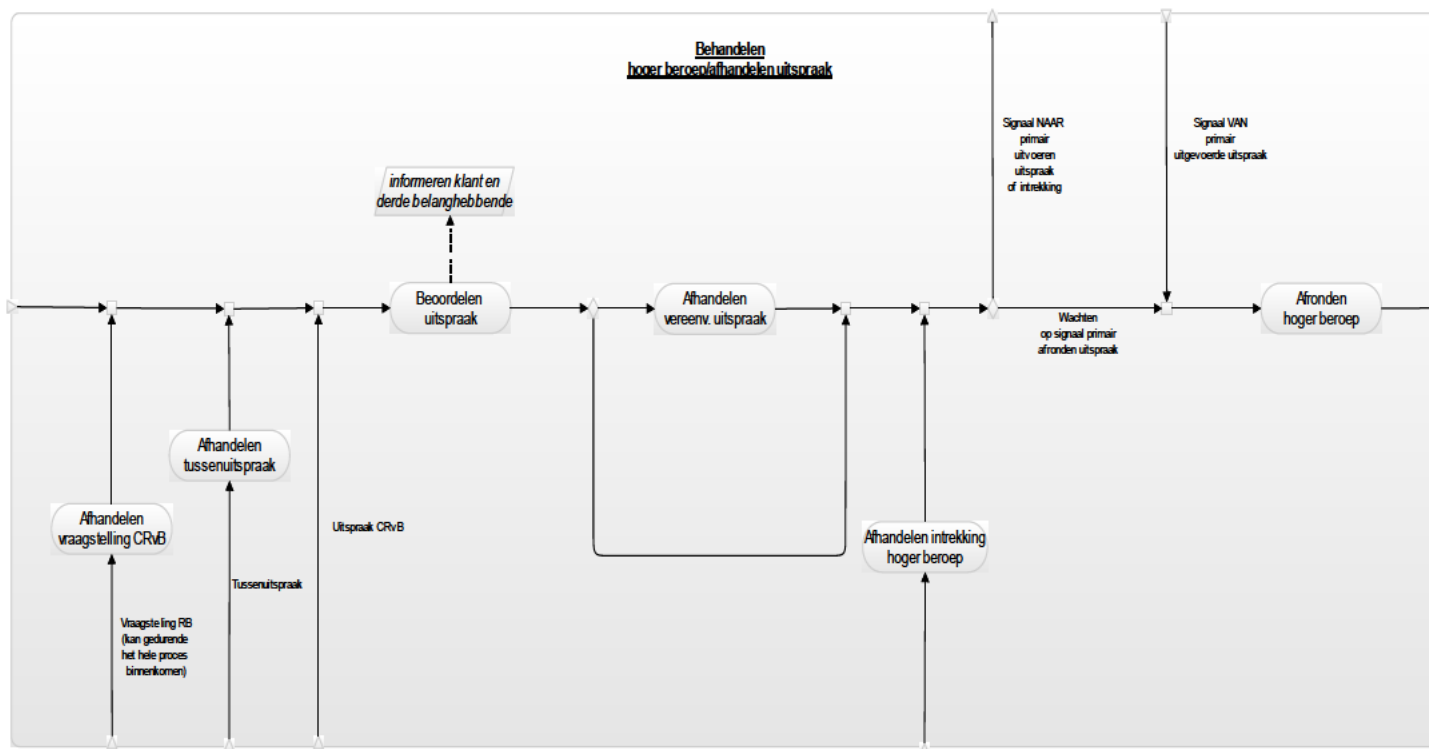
Behandelen
hoger beroep/afhandelen uitspraak

Signaal NAAR
primair
uitvoeren
uitspraak
of intrekking

Signaal VAN
primair
uitgevoerde uitspraak

informeren klant en
derde belanghebbende

Beoordelen
uitspraak

Afhandelen
vereenv. uitspraak

Wachten
op signaal primair
afronden uitspraak

Afronden
hoger beroep

Afhandelen
tussenuitspraak

Afhandelen
vraagstelling CRvB

Uitspraak CRvB

Afhandelen intrekking
hoger beroep

Tussenuitspraak

Vraagstelling RB
(kan gedurende
het hele proces
binnenkomen)